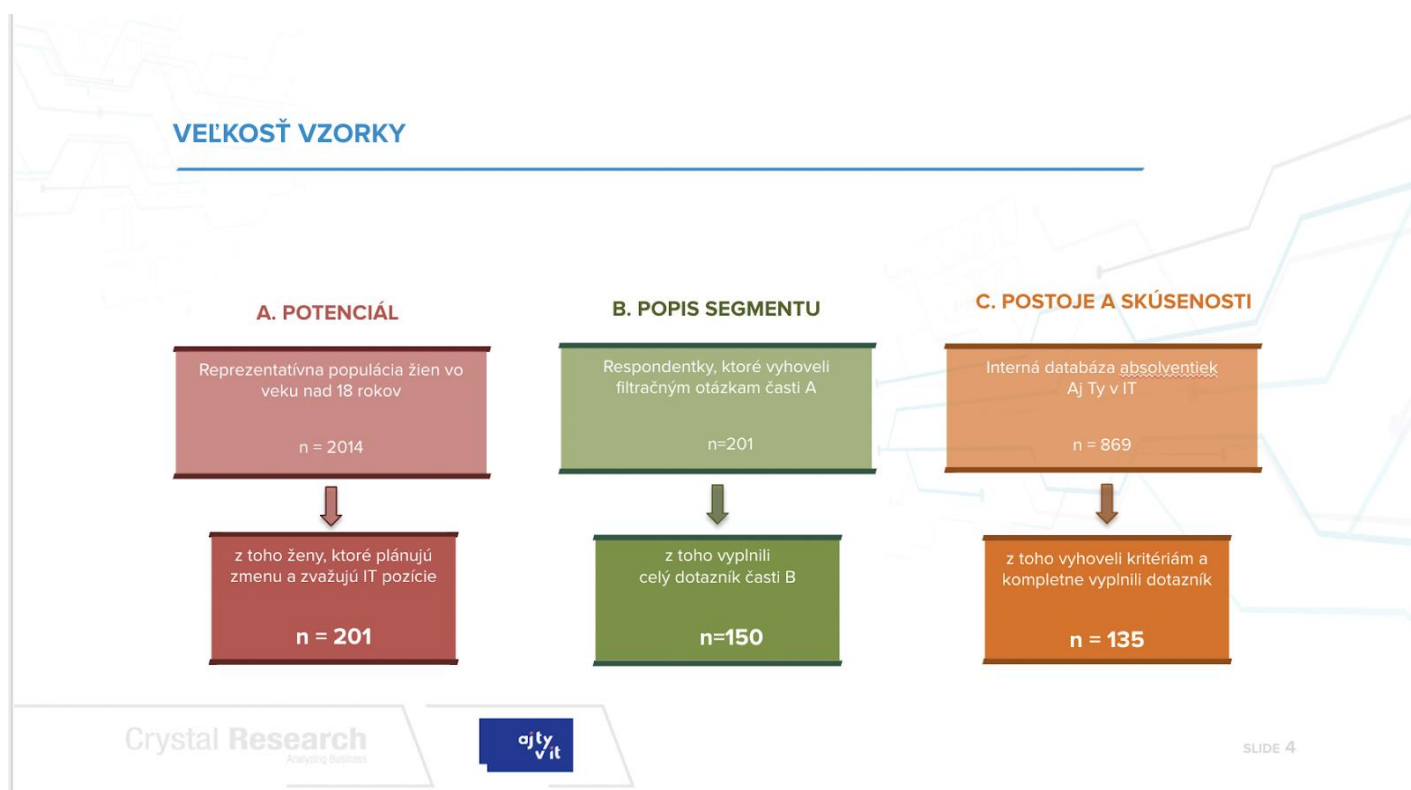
VEĽKOSŤ VZORKY

A. POTENCIÁL

Reprezentatívna populácia žien vo veku nad 18 rokov

n = 2014

z toho ženy, ktoré plánujú zmenu a zvažujú IT pozície

n = 201

B. POPIS SEGMENTU

Respondentky, ktoré vyhoveli filtračným otázkam časti A

n=201

z toho vyplnili celý dotazník časti B

n=150

C. POSTOJE A SKÚSENOSTI

Interná databáza absolventiek Aj Ty v IT

n = 869

z toho vyhoveli kritériám a kompletne vyplnili dotazník

n = 135

Crystal Research
Analyzing Business

aj ty v it

SLIDE 4